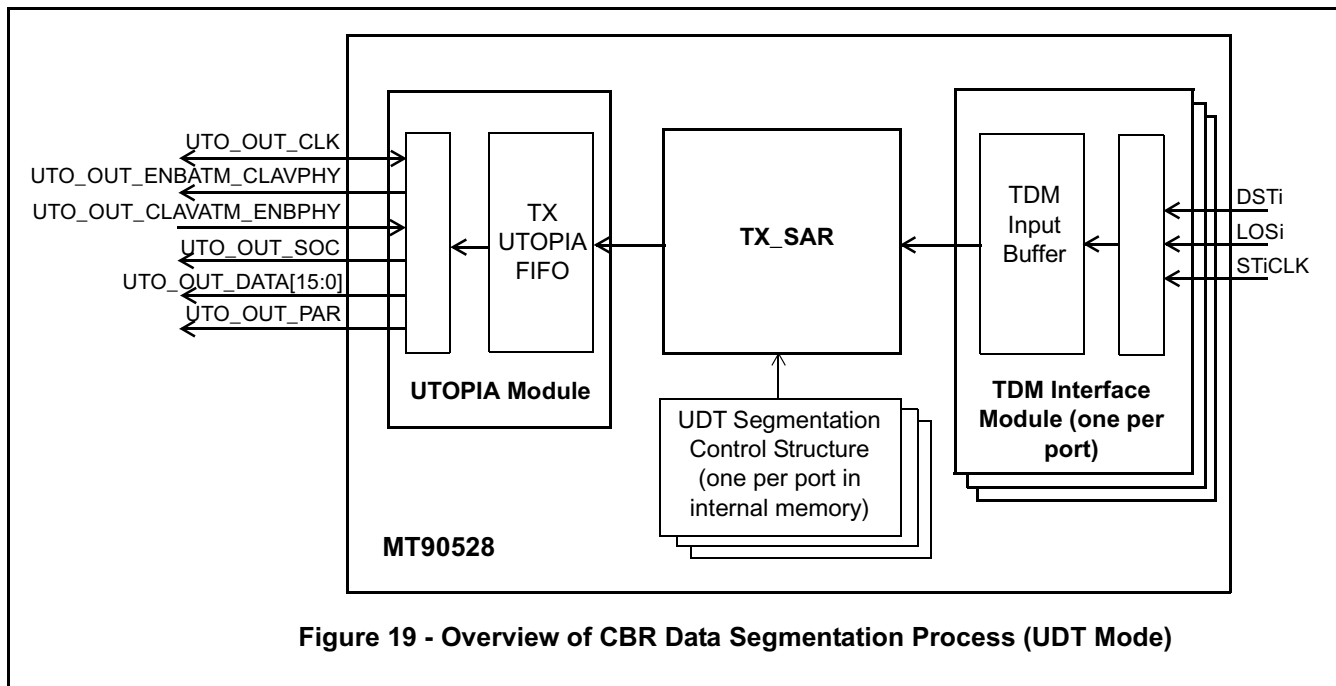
UTO_OUT_CLK
UTO_OUT_ENBATM_CLAVPHY
UTO_OUT_CLAVATM_ENBPHY
UTO_OUT_SOC
UTO_OUT_DATA[15:0]
UTO_OUT_PAR

TX UTOPIA FIFO

UTOPIA Module

TX_SAR

UDT Segmentation Control Structure (one per port in internal memory)

TDM Input Buffer

TDM Interface Module (one per port)

DSTi
LOSi
STiCLK

MT90528

Figure 19 - Overview of CBR Data Segmentation Process (UDT Mode)